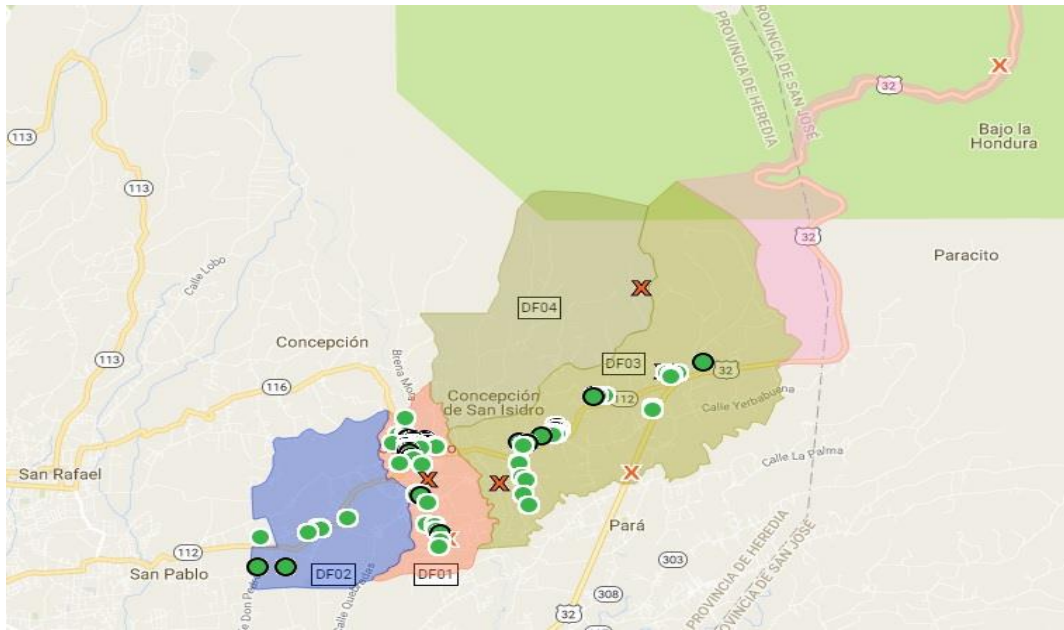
PROVINCIA DE SAN JOSÉ
PROVINCIA DE HEREDIA
32
Bajo la Hondura
113
113
Calle Lobo
32
Paracito
DF04
113
Concepción
DF03
32
116
Brena Mora
Concepción de San Isidro
112
Calle Yerbabuena
Calle La Palma
San Rafael
Pará
112
PROVINCIA DE HEREDIA
303
San Pablo
DF02
DF01
PROVINCIA DE SAN JOSÉ
Don Pedro
Calle Quebradas
308
32